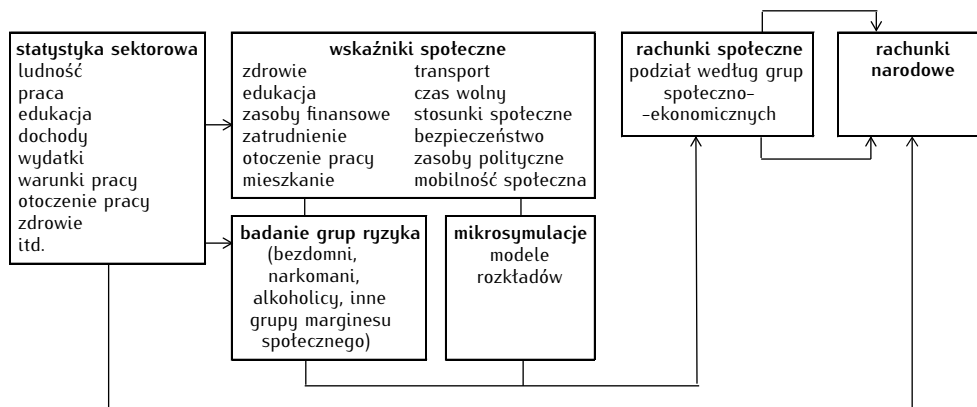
**statystyka sektorowa**
ludność
praca
edukacja
dochody
wydatki
warunki pracy
otoczenie pracy
zdrowie
itd.

**wskaźniki społeczne**

| | |
|---|---|
| zdrowie | transport |
| edukacja | czas wolny |
| zasoby finansowe | stosunki społeczne |
| zatrudnienie | bezpieczeństwo |
| otoczenie pracy | zasoby polityczne |
| mieszkanie | mobilność społeczna |

**badanie grup ryzyka**
(bezdomni, narkomani, alkoholicy, inne grupy marginesu społecznego)

**mikrosymulacje**
modele rozkładów

**rachunki społeczne**
podział według grup społeczno--ekonomicznych

**rachunki narodowe**